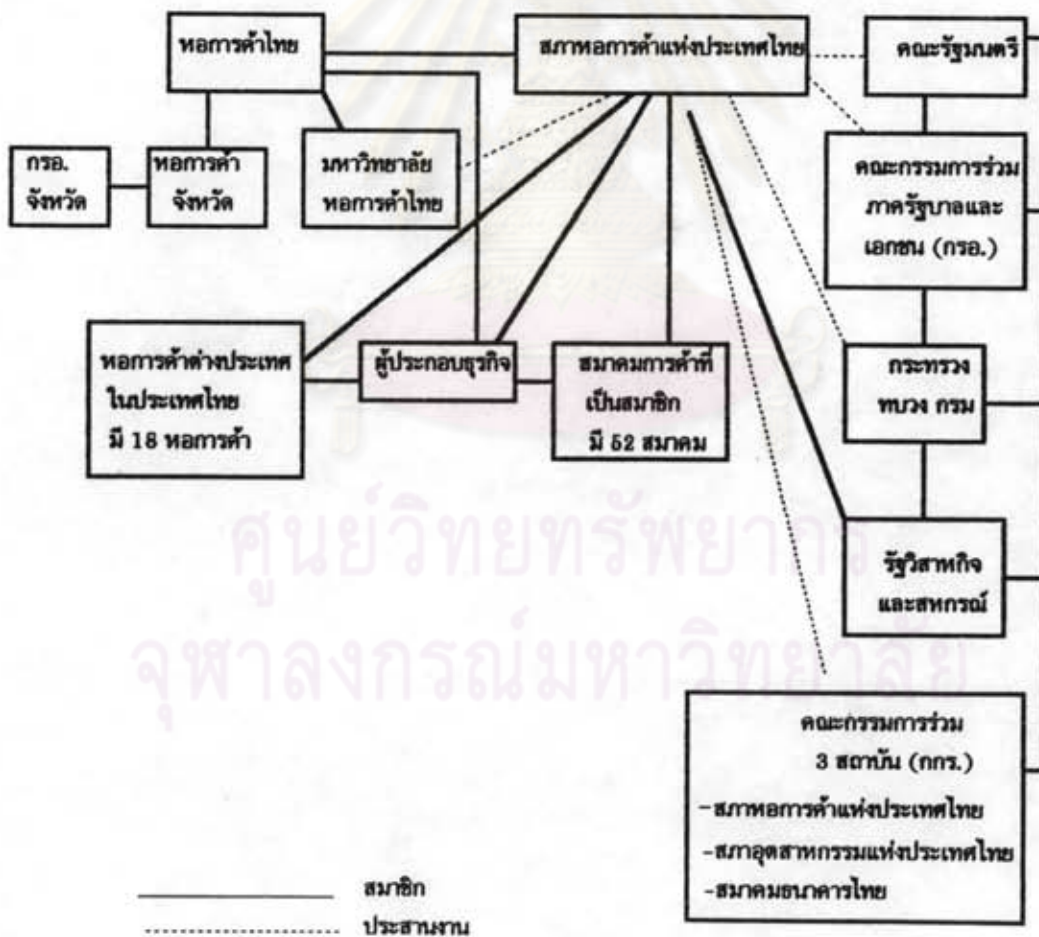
หอการค้าไทย

สภาหอการค้าแห่งประเทศไทย

คณะรัฐมนตรี

กรอ. จังหวัด

หอการค้า จังหวัด

มหาวิทยาลัย หอการค้าไทย

คณะกรรมการร่วม ภาครัฐบาลและ เอกชน (กรอ.)

หอการค้าต่างประเทศ ในประเทศไทย มี 18 หอการค้า

ผู้ประกอบธุรกิจ

สมาคมการค้าที่ เป็นสมาชิก มี 52 สมาคม

กระทรวง ทบวง กรม

ศูนย์วิทยทรัพยากร

รัฐวิสาหกิจ และสหกรณ์

จุฬาลงกรณ์มหาวิทยาลัย

คณะกรรมการร่วม 3 สถาบัน (กกร.)
-สภาหอการค้าแห่งประเทศไทย
-สภาอุตสาหกรรมแห่งประเทศไทย
-สมาคมธนาคารไทย

สมาชิก

ประสานงาน